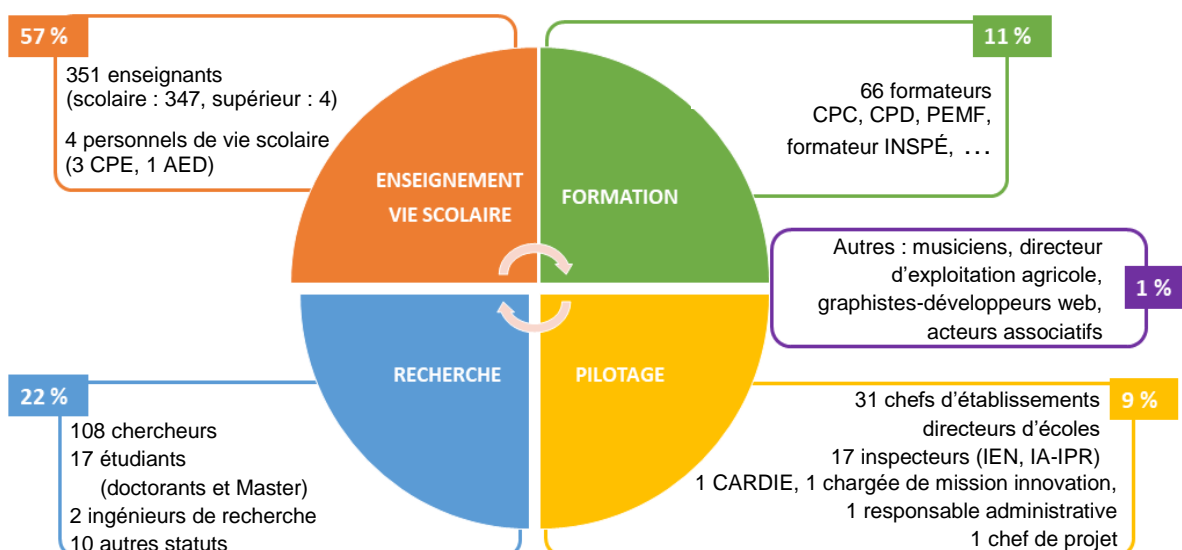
57 %

351 enseignants
(scolaire : 347, supérieur : 4)

4 personnels de vie scolaire
(3 CPE, 1 AED)

11 %

66 formateurs
CPC, CPD, PEMF,
formateur INSPÉ, …

ENSEIGNEMENT
VIE SCOLAIRE

FORMATION

Autres : musiciens, directeur d'exploitation agricole, graphistes-développeurs web, acteurs associatifs

1 %

RECHERCHE

PILOTAGE

22 %

108 chercheurs
17 étudiants
(doctorants et Master)
2 ingénieurs de recherche
10 autres statuts

31 chefs d'établissements
directeurs d'écoles
17 inspecteurs (IEN, IA-IPR)
1 CARDIE, 1 chargée de mission innovation,
1 responsable administrative
1 chef de projet

9 %